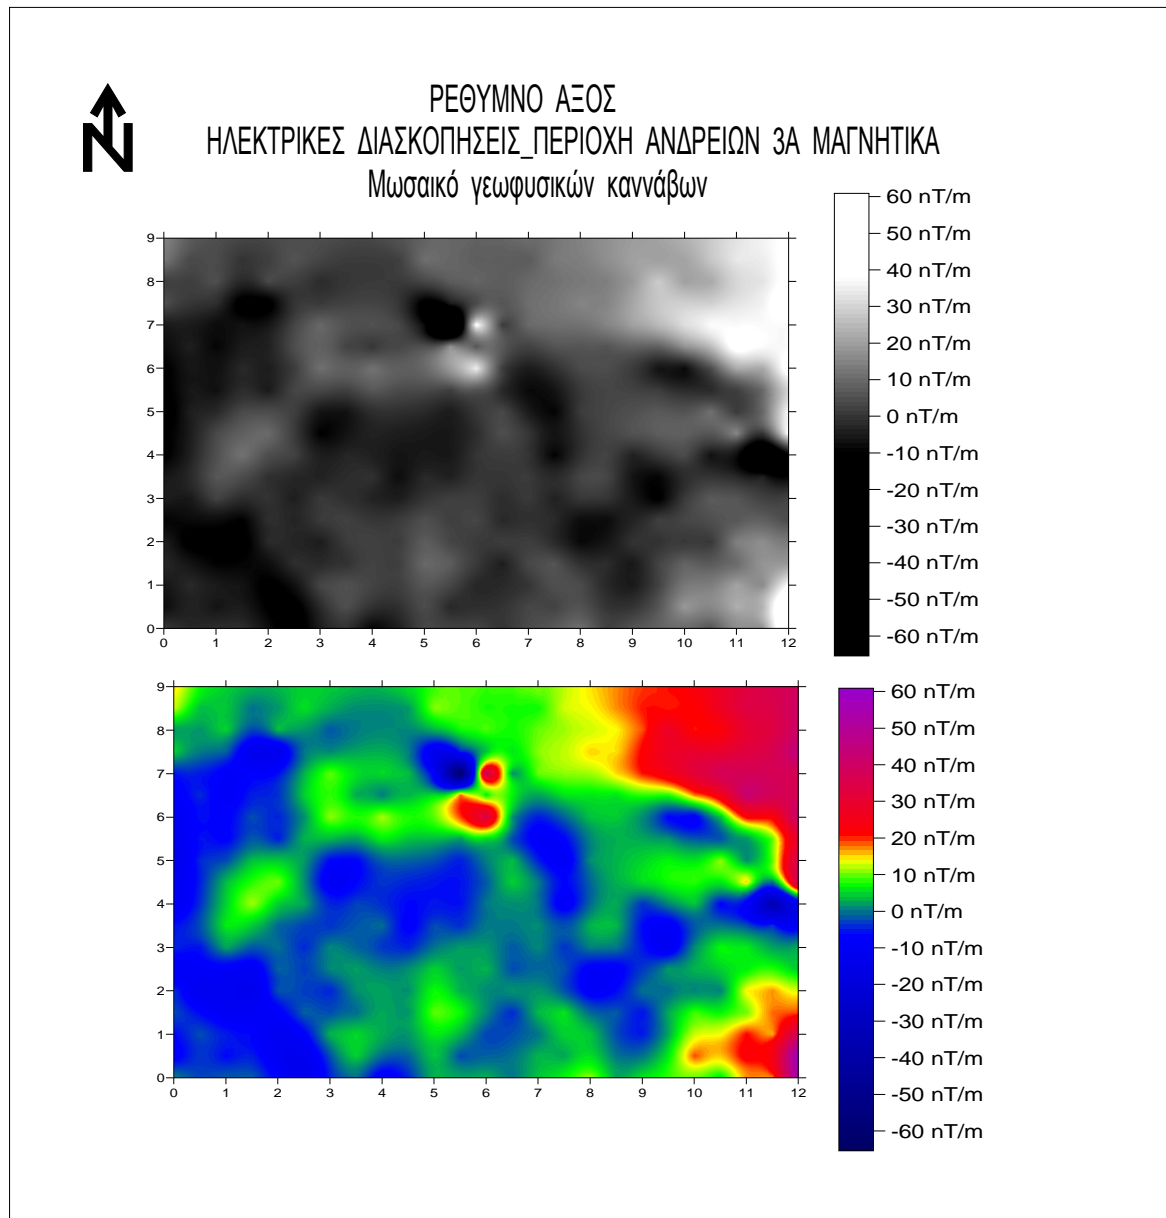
N

ΡΕΘΥΜΝΟ ΑΞΟΣ
ΗΛΕΚΤΡΙΚΕΣ ΔΙΑΣΚΟΠΗΣΕΙΣ_ΠΕΡΙΟΧΗ ΑΝΔΡΕΙΩΝ 3Α ΜΑΓΝΗΤΙΚΑ
Μωσαικό γεωφυσικών καννάβων

9
8
7
6
5
4
3
2
1
0
0 1 2 3 4 5 6 7 8 9 10 11 12

60 nT/m
50 nT/m
40 nT/m
30 nT/m
20 nT/m
10 nT/m
0 nT/m
-10 nT/m
-20 nT/m
-30 nT/m
-40 nT/m
-50 nT/m
-60 nT/m

9
8
7
6
5
4
3
2
1
0
0 1 2 3 4 5 6 7 8 9 10 11 12

60 nT/m
50 nT/m
40 nT/m
30 nT/m
20 nT/m
10 nT/m
0 nT/m
-10 nT/m
-20 nT/m
-30 nT/m
-40 nT/m
-50 nT/m
-60 nT/m